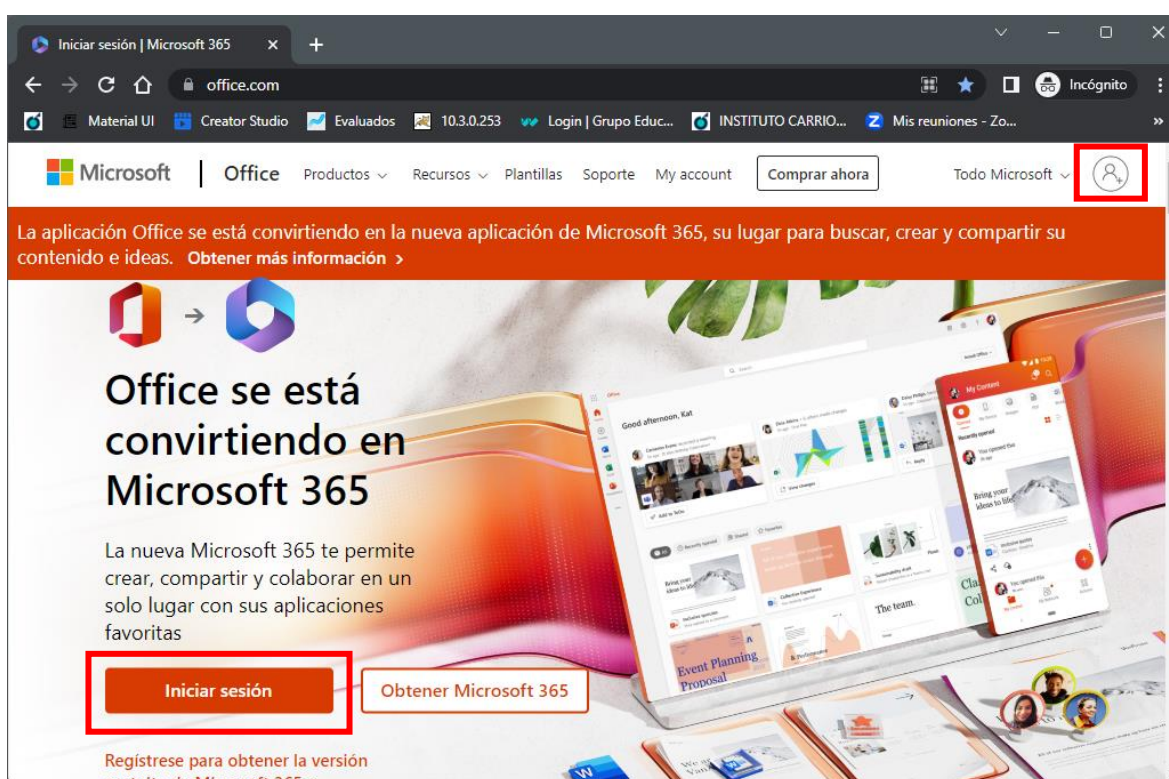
Iniciar sesión | Microsoft 365 ×
+
office.com
Incógnito
Material UI Creator Studio Evaluados 10.3.0.253 Login | Grupo Educ... INSTITUTO CARRIO... Mis reuniones - Zo...
Microsoft | Office Productos Recursos Plantillas Soporte My account Comprar ahora Todo Microsoft

La aplicación Office se está convirtiendo en la nueva aplicación de Microsoft 365, su lugar para buscar, crear y compartir su contenido e ideas. Obtener más información >

Office se está convirtiendo en Microsoft 365

La nueva Microsoft 365 te permite crear, compartir y colaborar en un solo lugar con sus aplicaciones favoritas

Iniciar sesión
Obtener Microsoft 365

Regístrese para obtener la versión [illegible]

Good afternoon, Kat
My Content
Bring your ideas to life!
The team.
Event Planning Proposal